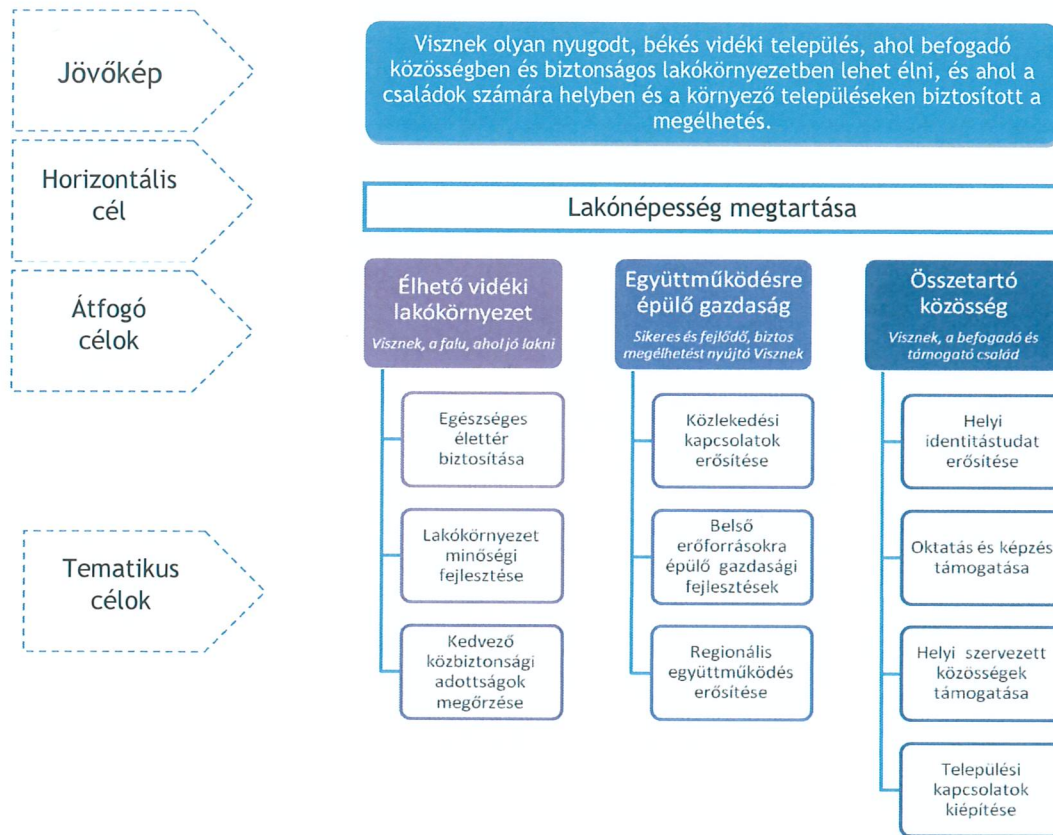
Jövőkép

Visznek olyan nyugodt, békés vidéki település, ahol befogadó közösségben és biztonságos lakókörnyezetben lehet élni, és ahol a családok számára helyben és a környező településeken biztosított a megélhetés.

Horizontális cél

Lakónépesség megtartása

Átfogó célok

Élhető vidéki lakókörnyezet
Visznek, a falu, ahol jó lakni

Együttműködésre épülő gazdaság
Sikeres és fejlődő, biztos megélhetést nyújtó Visznek

Összetartó közösség
Visznek, a befogadó és támogató család

Tematikus célok

Egészséges élettér biztosítása

Lakókörnyezet minőségi fejlesztése

Kedvező közbiztonsági adottságok megőrzése

Közlekedési kapcsolatok erősítése

Belső erőforrásokra épülő gazdasági fejlesztések

Regionális együttműködés erősítése

Helyi identitástudat erősítése

Oktatás és képzés támogatása

Helyi szervezett közösségek támogatása

Települési kapcsolatok kiépítése